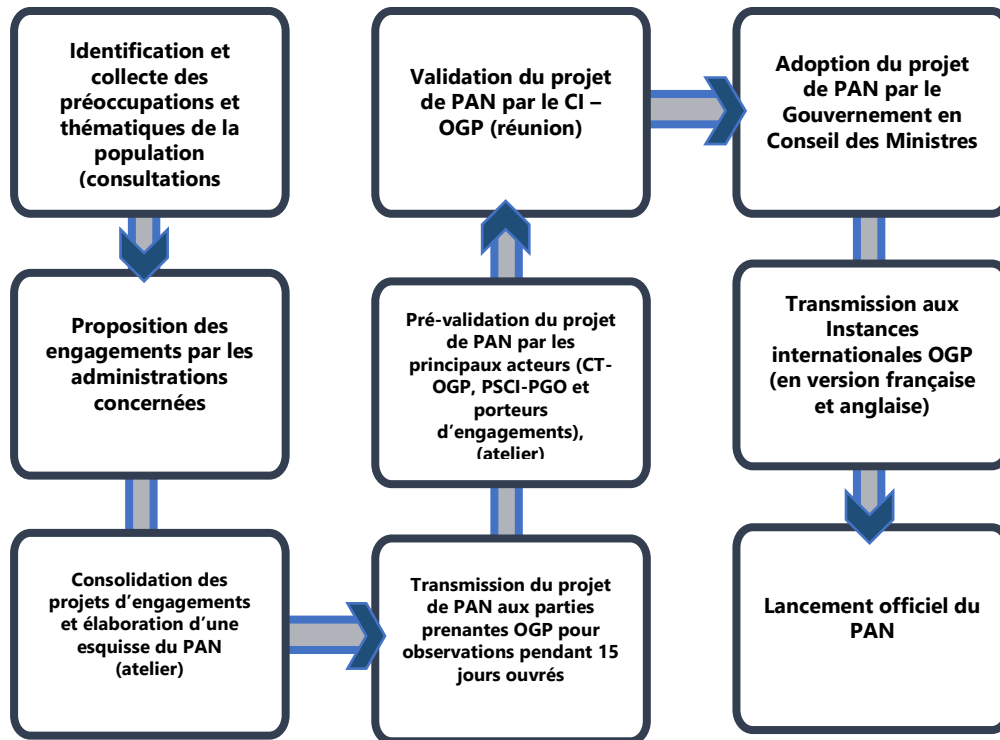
Identification et collecte des préoccupations et thématiques de la population (consultations

Proposition des engagements par les administrations concernées

Consolidation des projets d'engagements et élaboration d'une esquisse du PAN (atelier)

Transmission du projet de PAN aux parties prenantes OGP pour observations pendant 15 jours ouvrés

Pré-validation du projet de PAN par les principaux acteurs (CT-OGP, PSCI-PGO et porteurs d'engagements), (atelier)

Validation du projet de PAN par le CI – OGP (réunion)

Adoption du projet de PAN par le Gouvernement en Conseil des Ministres

Transmission aux Instances internationales OGP (en version française et anglaise)

Lancement officiel du PAN